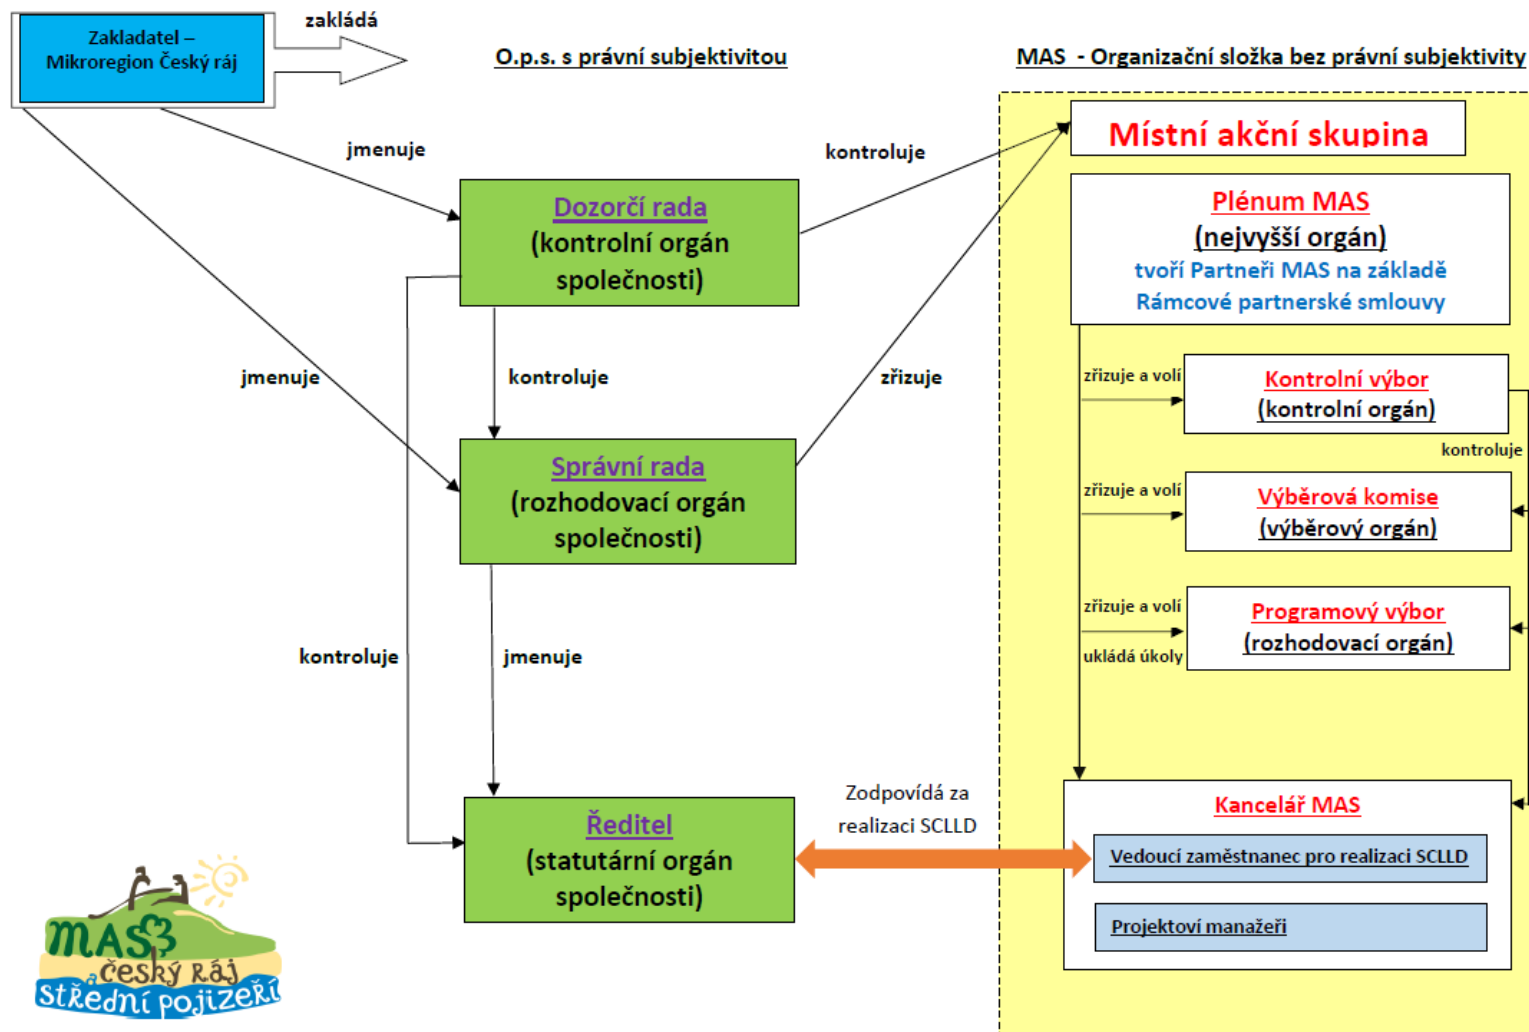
Zakladatel – Mikroregion Český ráj

zakládá

O.p.s. s právní subjektivitou

MAS - Organizační složka bez právní subjektivity

jmenuje

kontroluje

Dozorčí rada
(kontrolní orgán společnosti)

Místní akční skupina

Plénum MAS
(nejvyšší orgán)
tvoří Partneři MAS na základě Rámcové partnerské smlouvy

jmenuje

kontroluje

zřizuje

zřizuje a volí

Kontrolní výbor
(kontrolní orgán)

kontroluje

Správní rada
(rozhodovací orgán společnosti)

zřizuje a volí

Výběrová komise
(výběrový orgán)

zřizuje a volí

Programový výbor
(rozhodovací orgán)

ukládá úkoly

kontroluje

jmenuje

Zodpovídá za realizaci SCLLD

Ředitel
(statutární orgán společnosti)

Kancelář MAS

Vedoucí zaměstnanec pro realizaci SCLLD

Projektoví manažeři

MAS Český ráj a Střední Pojizeří